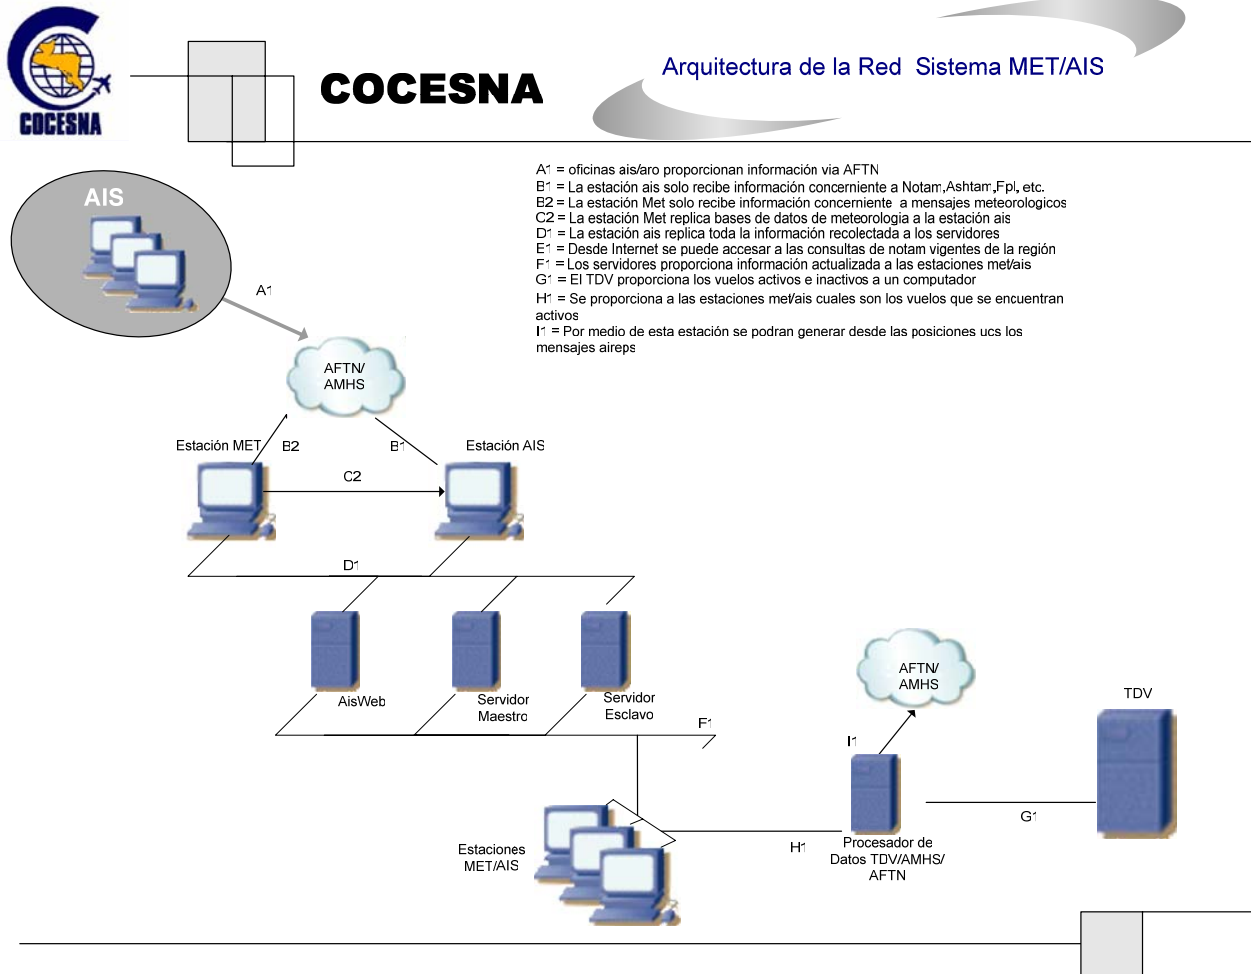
COCESNA

COCESNA

Arquitectura de la Red Sistema MET/AIS

A1 = oficinas ais/aro proporcionan información via AFTN
B1 = La estación ais solo recibe información concerniente a Notam,Ashtam,Fpl, etc.
B2 = La estación Met solo recibe información concerniente a mensajes meteorologicos
C2 = La estación Met replica bases de datos de meteorologia a la estación ais
D1 = La estación ais replica toda la información recolectada a los servidores
E1 = Desde Internet se puede accesar a las consultas de notam vigentes de la región
F1 = Los servidores proporciona información actualizada a las estaciones met/ais
G1 = El TDV proporciona los vuelos activos e inactivos a un computador
H1 = Se proporciona a las estaciones met/ais cuales son los vuelos que se encuentran activos
I1 = Por medio de esta estación se podran generar desde las posiciones ucs los mensajes aireps

AIS

A1

AFTN/ AMHS

Estación MET

B2

B1

Estación AIS

C2

D1

AisWeb

Servidor Maestro

Servidor Esclavo

F1

AFTN/ AMHS

TDV

I1

G1

Estaciones MET/AIS

H1

Procesador de Datos TDV/AMHS/ AFTN